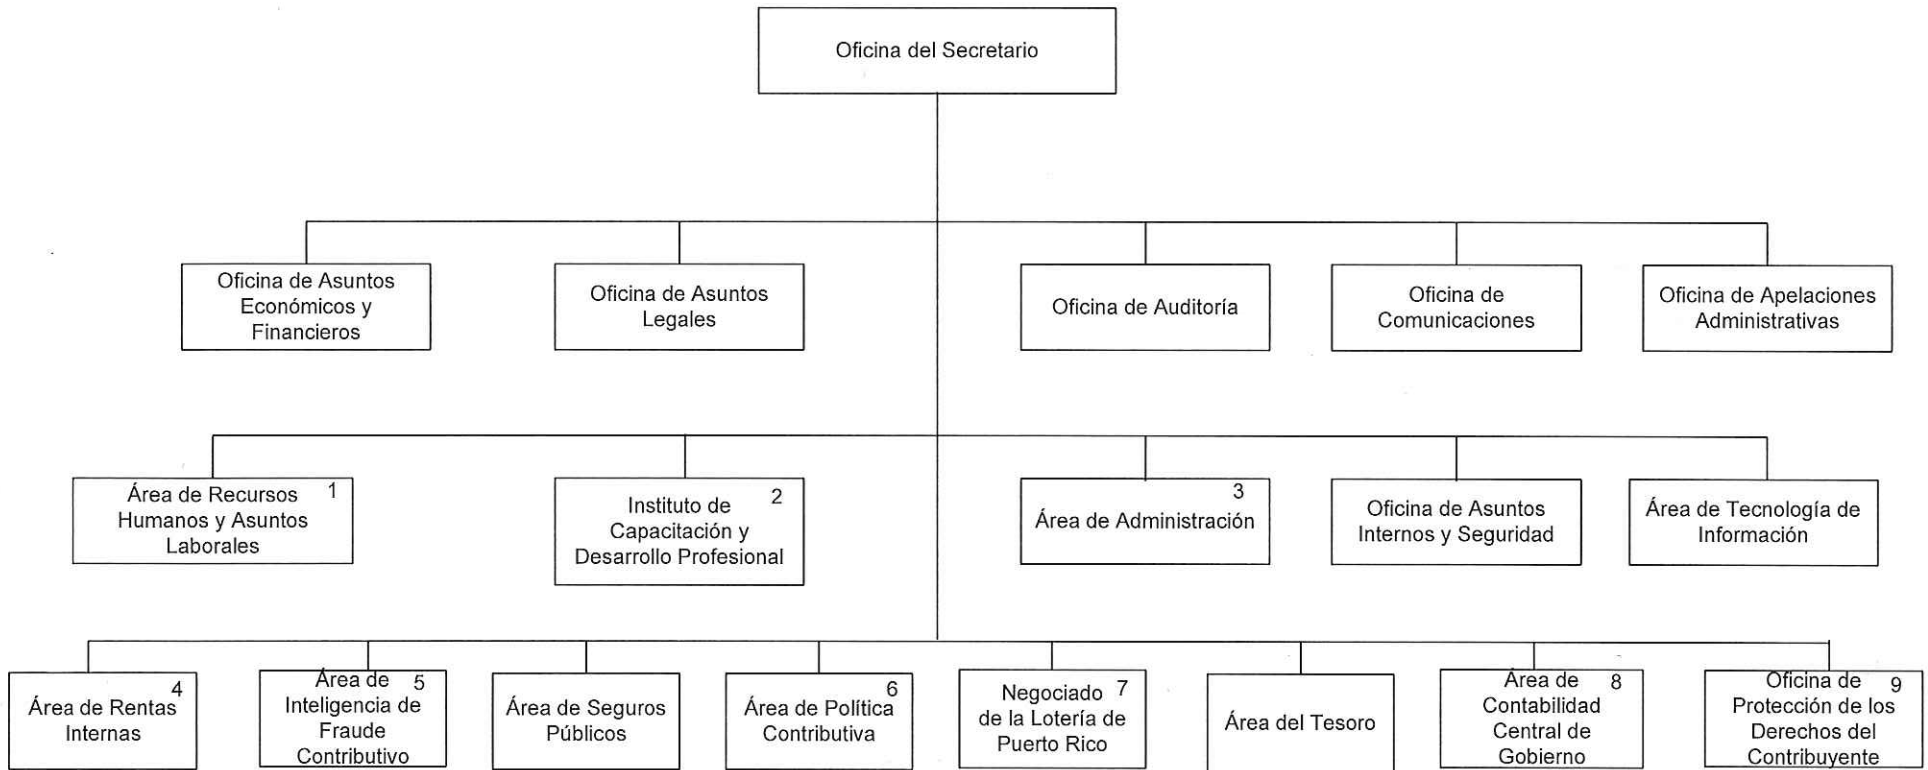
Oficina del Secretario

Oficina de Asuntos Económicos y Financieros

Oficina de Asuntos Legales

Oficina de Auditoría

Oficina de Comunicaciones

Oficina de Apelaciones Administrativas

Área de Recursos Humanos y Asuntos Laborales 1

Instituto de Capacitación y Desarrollo Profesional 2

Área de Administración 3

Oficina de Asuntos Internos y Seguridad

Área de Tecnología de Información

Área de Rentas Internas 4

Área de Inteligencia de Fraude Contributivo 5

Área de Seguros Públicos

Área de Política Contributiva 6

Negociado de la Lotería de Puerto Rico 7

Área del Tesoro

Área de Contabilidad Central de Gobierno 8

Oficina de Protección de los Derechos del Contribuyente 9